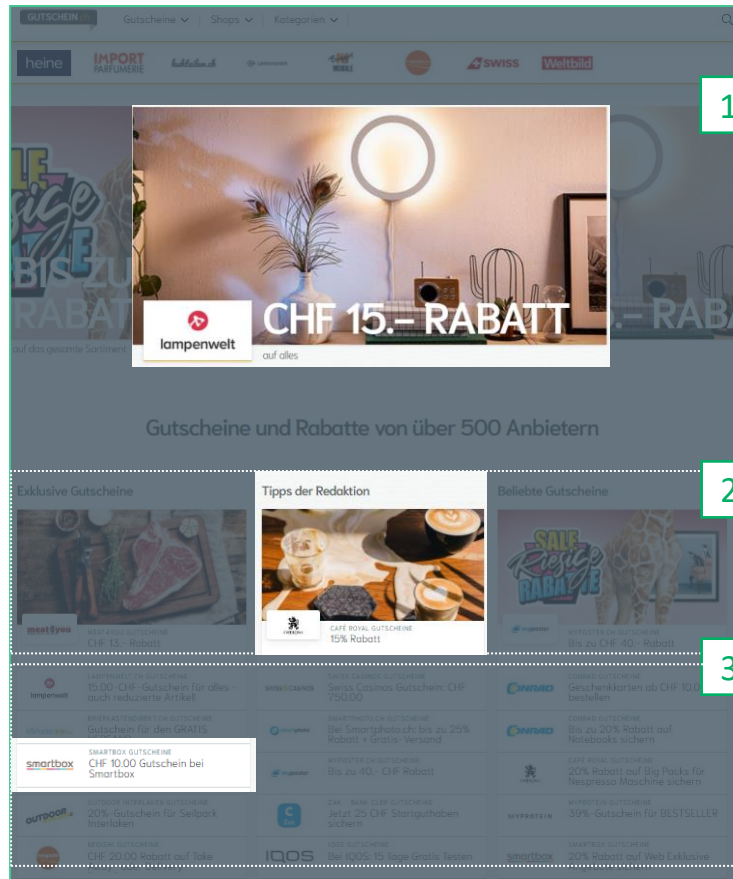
GUTSCHEIN Gutscheine Shops Kategorien

heine IMPORT PARFUMERIE SWISS Weltbild

1

BIS ZU RABATT

auf das gesamte Sortiment

lampenwelt CHF 15.– RABATT

auf alles

Gutscheine und Rabatte von über 500 Anbietern

2

Exklusive Gutscheine

Tipps der Redaktion

Beliebte Gutscheine

SALE Riesige RABATTE

meat4you

CHF 15.- Rabatt

CAFÉ ROYAL GUTSCHEINE
15% Rabatt

MYPOSTER.CH GUTSCHEIN
Bis zu CHF 40.- Rabatt

3

lampenwelt
LAMPENWELT.CH GUTSCHEINE
15.00-CHF-Gutschein für alles - auch reduzierte Artikel

SWISS CASINOS
SWISS CASINOS GUTSCHEINE
Swiss Casinos Gutschein: CHF 750.00

CONRAD
CONRAD GUTSCHEINE
Geschenkkarten ab CHF 10.0 bestellen

BESTLATTENROST.CH GUTSCHEINE
Gutschein für den GRATIS

SMARTPHOTO.CH GUTSCHEINE
Bei Smartphoto.ch bis zu 25% Rabatt + Gratis-Versand

CONRAD
CONRAD GUTSCHEINE
Bis zu 20% Rabatt auf Notebooks sichern

smartbox
SMARTBOX GUTSCHEINE
CHF 10.00 Gutschein bei Smartbox

myposter
MYPOSTER.CH GUTSCHEINE
Bis zu 40.- CHF Rabatt

CAFÉ ROYAL GUTSCHEINE
20% Rabatt auf Big Packs für Nespresso Maschine sichern

OUTDOOR
OUTDOOR INTERLAKEN GUTSCHEINE
20%-Gutschein für Seilpark Interlaken

ZAK - BANK CLER GUTSCHEINE
Jetzt 25 CHF Startguthaben sichern

MYPROTEIN
MYPROTEIN GUTSCHEINE
39%-Gutschein für BESTSELLER

CHF 20.00 Rabatt auf Take

IQOS
IQOS GUTSCHEINE

smartbox
SMARTBOX GUTSCHEINE
20% Rabatt auf Web Exklusive